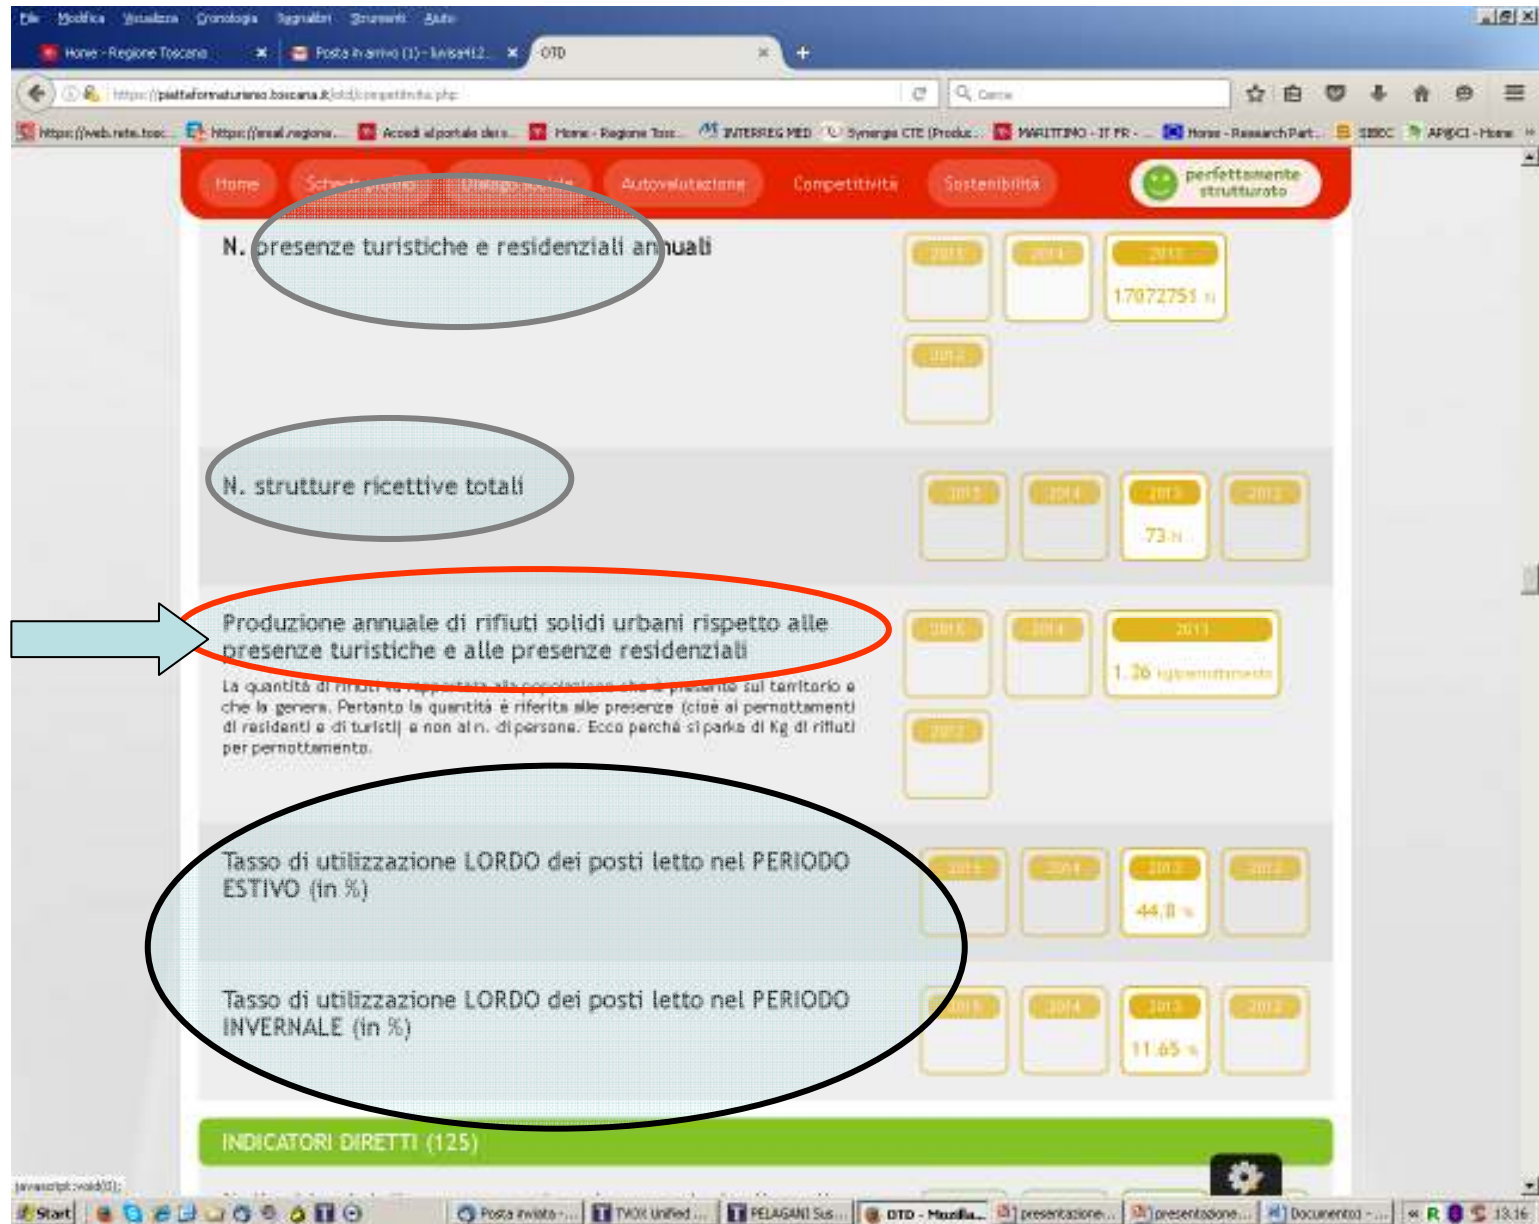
File Modifica Visualizza Cronologia Segnalibri Strumenti Aiuto

Home - Regione Toscana | Posta in arrivo (1) - luisa412... | OTD

https://piattaformaturismo.toscana.it/otd/competitivita.php

Cerca

Home | Scheda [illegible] | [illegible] | Autovalutazione | Competitività | Sostenibilità | perfettamente strutturato

N. presenze turistiche e residenziali annuali

2015 | 2014 | 2013
17072751 N
2012

N. strutture ricettive totali

2015 | 2014 | 2013 | 2012
73 N

Produzione annuale di rifiuti solidi urbani rispetto alle presenze turistiche e alle presenze residenziali

La quantità di rifiuti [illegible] che la genera. Pertanto la quantità è riferita alle presenze (cioè ai pernottamenti di residenti e di turisti) e non al n. di persone. Ecco perché si parla di Kg di rifiuti per pernottamento.

2015 | 2014 | 2013
1,26 kg/pernottamento
2012

Tasso di utilizzazione LORDO dei posti letto nel PERIODO ESTIVO (in %)

2015 | 2014 | 2013 | 2012
44.8 %

Tasso di utilizzazione LORDO dei posti letto nel PERIODO INVERNALE (in %)

2015 | 2014 | 2013 | 2012
11.65 %

INDICATORI DIRETTI (125)

javascript:void(0);

Start | Posta inviata - ... | TVOX Unified ... | PELAGANI Sus... | OTD - Mozilla... | presentazione... | presentazione... | Documento1 - ... | 13.16